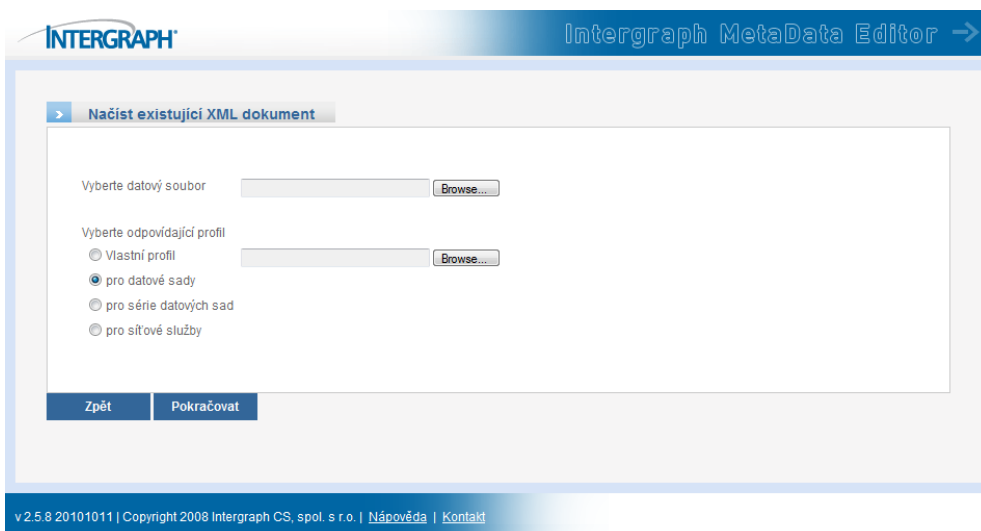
INTERGRAPH

Intergraph MetaData Editor

Načíst existující XML dokument

Vyberte datový soubor Browse...

Vyberte odpovídající profil
Vlastní profil Browse...
pro datové sady
pro série datových sad
pro síťové služby

Zpět Pokračovat

v 2.5.8 20101011 | Copyright 2008 Intergraph CS, spol. s r.o. | Nápověda | Kontakt